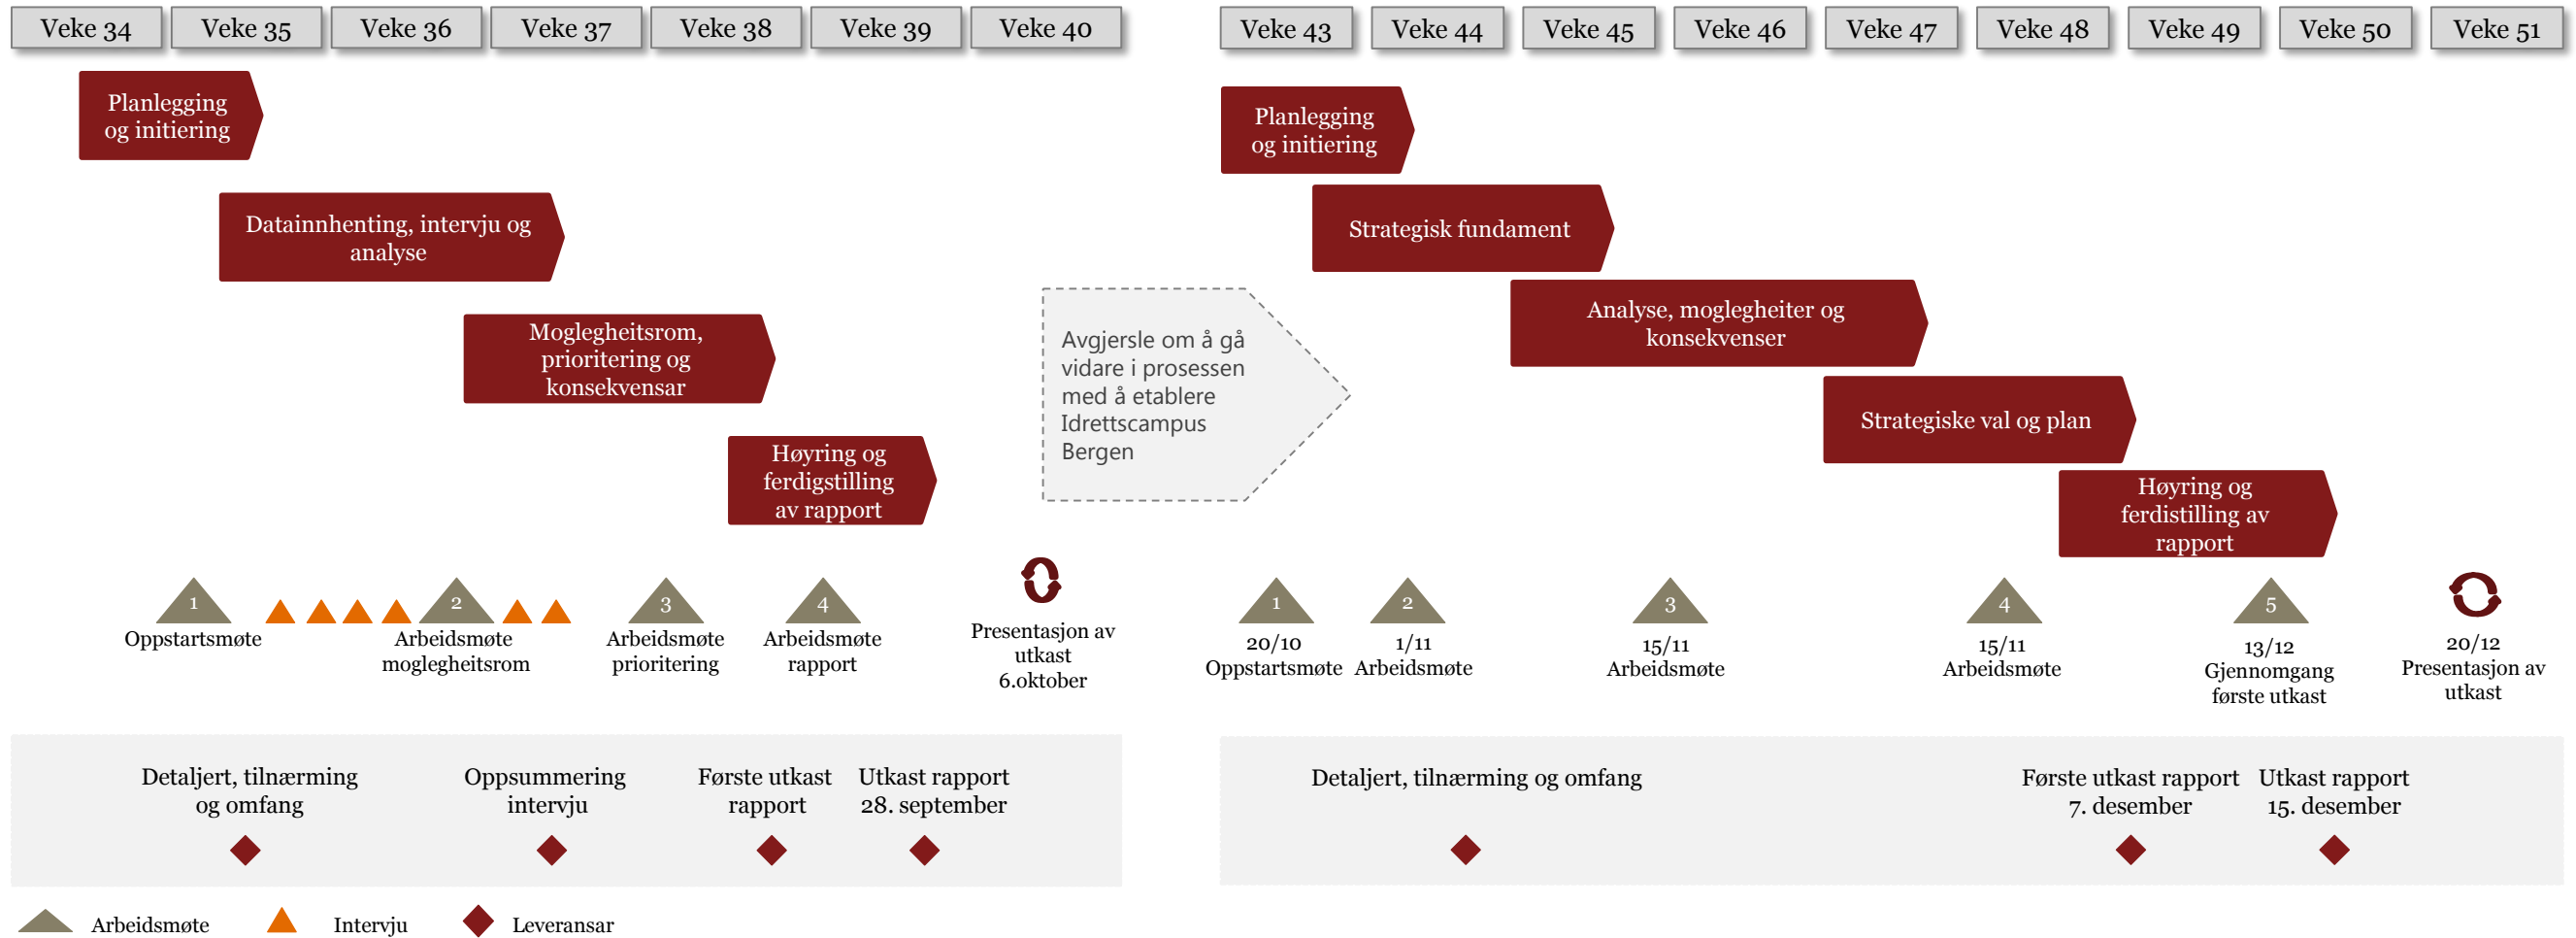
Veke 34 Veke 35 Veke 36 Veke 37 Veke 38 Veke 39 Veke 40

Planlegging og initiering

Datainnhenting, intervju og analyse

Moglegheitsrom, prioritering og konsekvensar

Høyring og ferdigstilling av rapport

1 Oppstartsmøte

2 Arbeidsmøte moglegheitsrom

3 Arbeidsmøte prioritering

4 Arbeidsmøte rapport

Presentasjon av utkast 6.oktober

Detaljert, tilnærming og omfang

Oppsummering intervju

Første utkast rapport

Utkast rapport 28. september

Avgjersle om å gå vidare i prosessen med å etablere Idrettscampus Bergen

Veke 43 Veke 44 Veke 45 Veke 46 Veke 47 Veke 48 Veke 49 Veke 50 Veke 51

Planlegging og initiering

Strategisk fundament

Analyse, moglegheiter og konsekvenser

Strategiske val og plan

Høyring og ferdistilling av rapport

1 20/10 Oppstartsmøte

2 1/11 Arbeidsmøte

3 15/11 Arbeidsmøte

4 15/11 Arbeidsmøte

5 13/12 Gjennomgang første utkast

20/12 Presentasjon av utkast

Detaljert, tilnærming og omfang

Første utkast rapport 7. desember

Utkast rapport 15. desember

Arbeidsmøte Intervju Leveransar